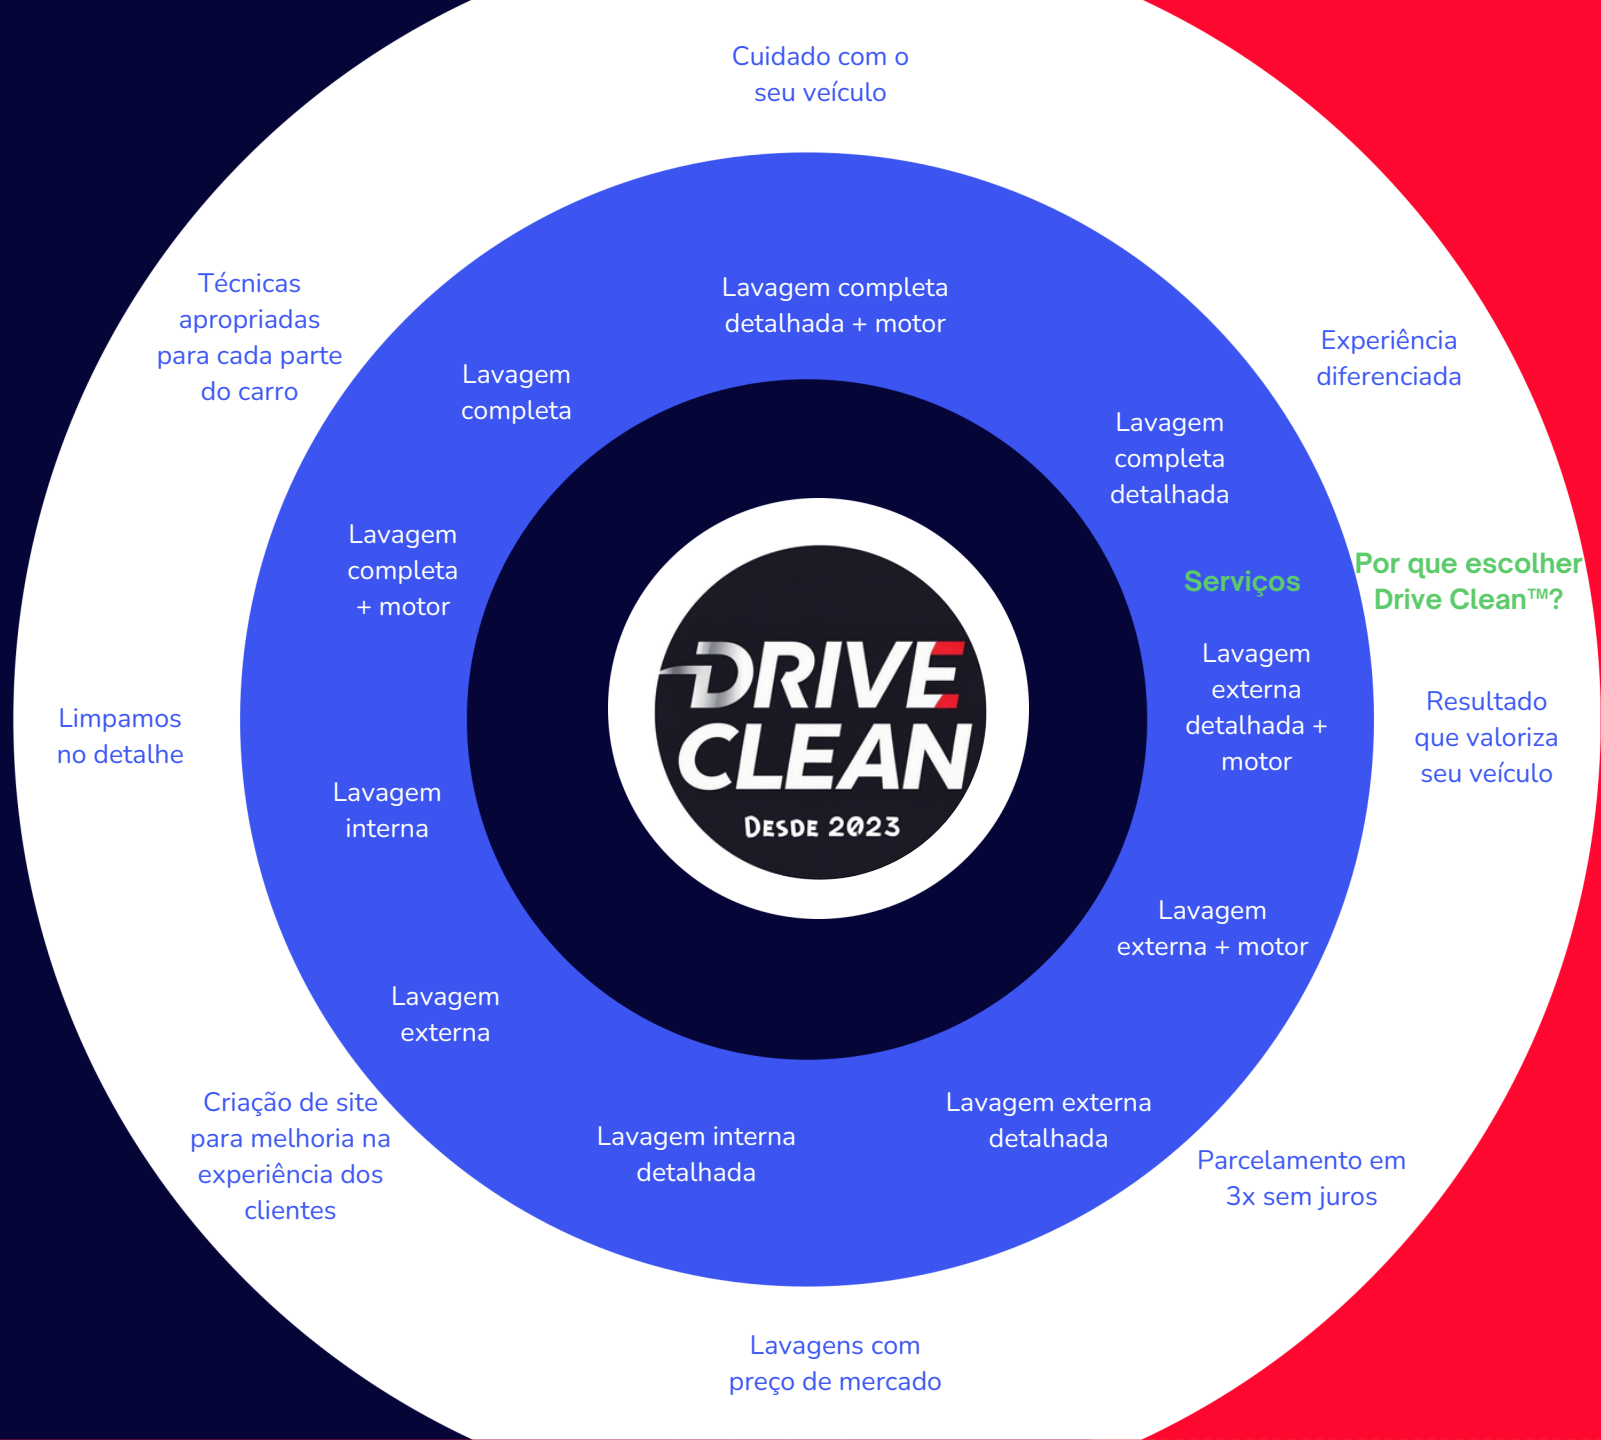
Cuidado com o seu veículo

Técnicas apropriadas para cada parte do carro

Experiência diferenciada

Lavagem completa detalhada + motor

Lavagem completa

Lavagem completa detalhada

Lavagem completa + motor

Serviços

Por que escolher Drive Clean™?

DRIVE CLEAN
DESDE 2023

Lavagem externa detalhada + motor

Resultado que valoriza seu veículo

Limpamos no detalhe

Lavagem interna

Lavagem externa + motor

Lavagem externa

Criação de site para melhoria na experiência dos clientes

Lavagem interna detalhada

Lavagem externa detalhada

Parcelamento em 3x sem juros

Lavagens com preço de mercado